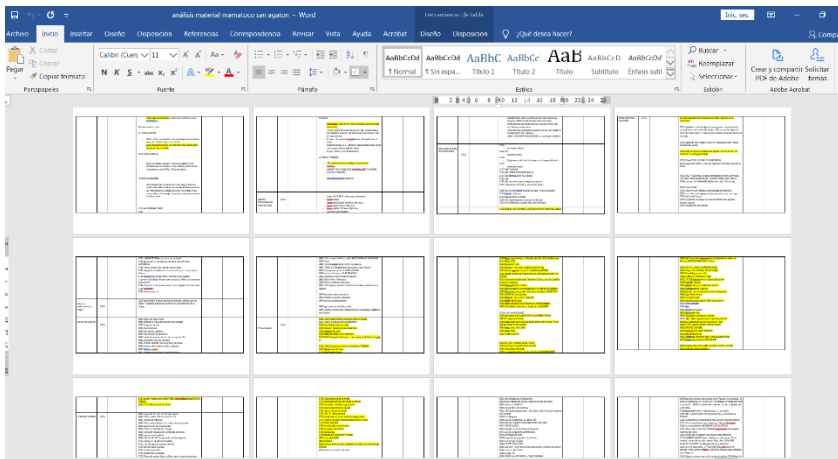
análisis material mamaloco san agatón - Word

Herramientas de tabla

Iniciar ses.

Archivo Inicio Insertar Diseño Disposición Referencias Correspondencia Revisar Vista Ayuda Acrobat Diseño Disposición ¿Qué desea hacer?

Compartir

Cortar
Copiar
Pegar
Copiar formato
Portapapeles

Calibri (Cuer) 11
N K S abc $x_2$ $x^2$
Fuente

Párrafo

AaBbCcDd ¶ Normal
AaBbCcDd ¶ Sin espa...
AaBbC Título 1
AaBbCc Título 2
AaB Título
AaBbCcD Subtítulo
AaBbCcDd Énfasis sutil
Estilos

Buscar
Reemplazar
Seleccionar
Edición

Crear y compartir PDF de Adobe
Solicitar firmas
Adobe Acrobat

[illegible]